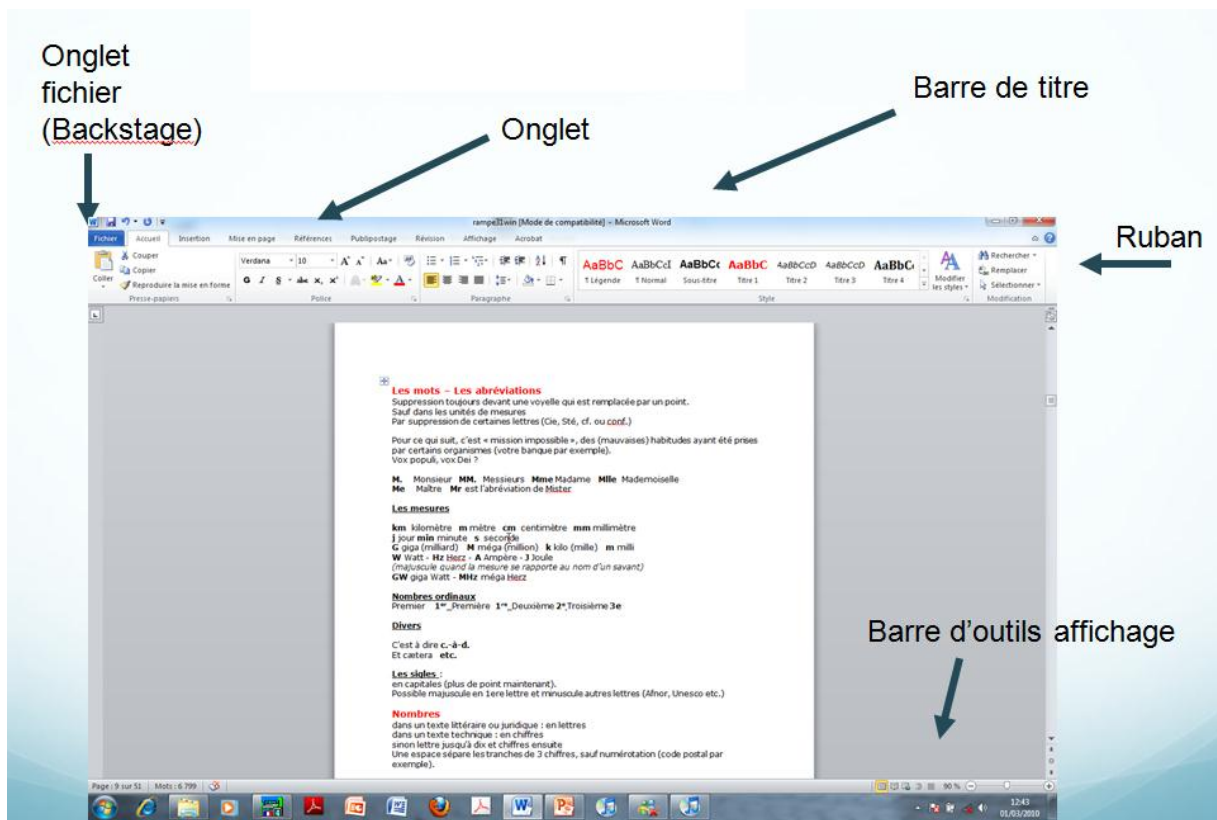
Onglet fichier (Backstage)

Onglet

Barre de titre

Ruban

rampe3Twin [Mode de compatibilité] - Microsoft Word

Fichier | Accueil | Insertion | Mise en page | Références | Publipostage | Révision | Affichage | Acrobat

Couper
Copier
Coller
Reproduire la mise en forme
Presse-papiers

Verdana | 10
G I S
Police

Paragraphe

AaBbC | AaBbCcI | AaBbCc | AaBbC | AaBbCcD | AaBbCcD | AaBbC
¶ Légende | ¶ Normal | Sous-titre | Titre 1 | Titre 2 | Titre 3 | Titre 4
Modifier les styles
Style

Rechercher
Remplacer
Sélectionner
Modification

Les mots – Les abréviations
Suppression toujours devant une voyelle qui est remplacée par un point.
Sauf dans les unités de mesures
Par suppression de certaines lettres (Cie, Sté, cf. ou conf.)

Pour ce qui suit, c'est « mission impossible », des (mauvaises) habitudes ayant été prises par certains organismes (votre banque par exemple).
Vox populi, vox Dei ?

M. Monsieur MM. Messieurs Mme Madame Mlle Mademoiselle
Me Maître Mr est l'abréviation de Mister

Les mesures

km kilomètre m mètre cm centimètre mm millimètre
j jour min minute s seconde
G giga (milliard) M méga (million) k kilo (mille) m milli
W Watt - Hz Herz - A Ampère - J Joule
(majuscule quand la mesure se rapporte au nom d'un savant)
GW giga Watt - MHz méga Herz

Nombres ordinaux
Premier 1er Première 1re Deuxième 2e Troisième 3e

Divers

C'est à dire c.-à-d.
Et cætera etc.

Les sigles :
en capitales (plus de point maintenant).
Possible majuscule en 1ere lettre et minuscule autres lettres (Afnor, Unesco etc.)

Nombres
dans un texte littéraire ou juridique : en lettres
dans un texte technique : en chiffres
sinon lettre jusqu'à dix et chiffres ensuite
Une espace sépare les tranches de 3 chiffres, sauf numérotation (code postal par exemple).

Barre d'outils affichage

Page : 9 sur 51 | Mots : 6 799

90 %

12:43
01/03/2010